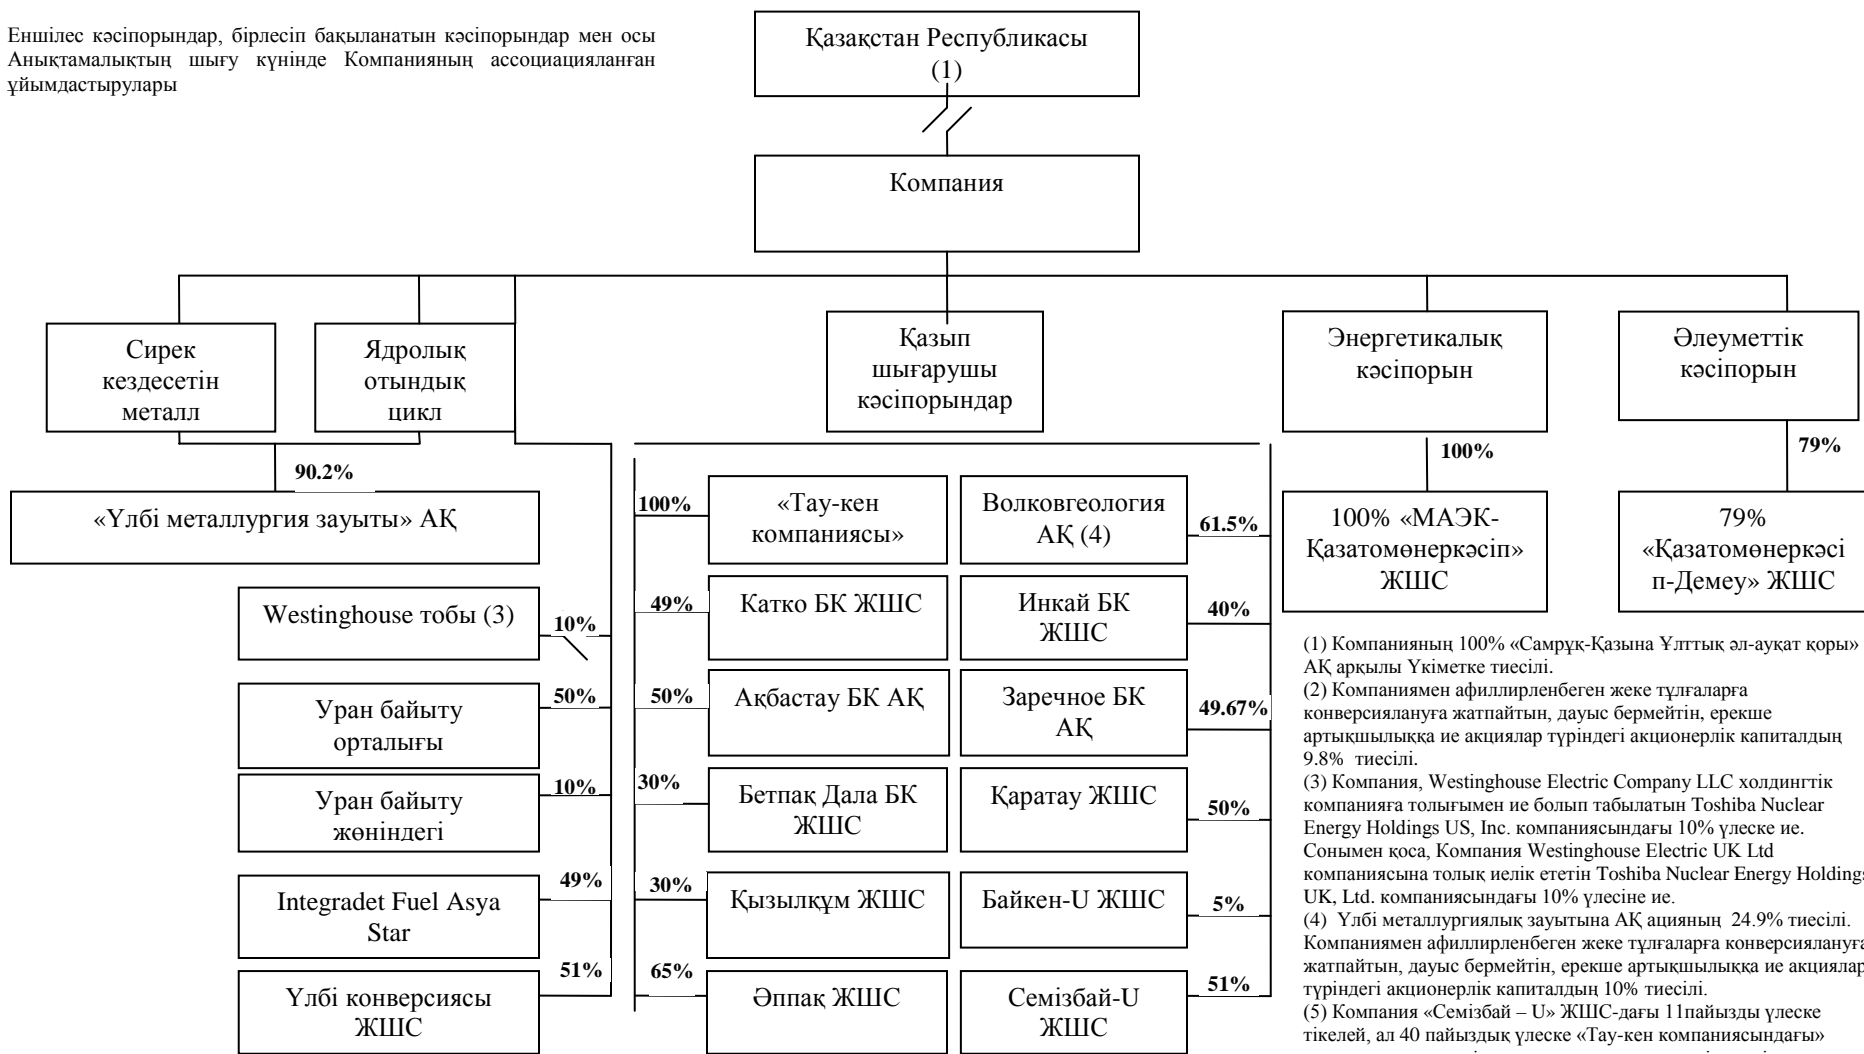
Еншілес кәсіпорындар, бірлесіп бақыланатын кәсіпорындар мен осы Анықтамалықтың шығу күнінде Компанияның ассоциацияланған ұйымдастырулары

Қазақстан Республикасы (1)

Компания

Сирек кездесетін металл

Ядролық отындық цикл

Қазып шығарушы кәсіпорындар

Энергетикалық кәсіпорын

Әлеуметтік кәсіпорын

90.2%

«Үлбі металлургия зауыты» АҚ

Westinghouse тобы (3)

10%

Уран байыту орталығы

50%

Уран байыту жөніндегі

10%

Integradet Fuel Asya Star

49%

Үлбі конверсиясы ЖШС

51%

100%

«Тау-кен компаниясы»

Волковгеология АҚ (4)

61.5%

49%

Катко БК ЖШС

Инкай БК ЖШС

40%

50%

Ақбастау БК АҚ

Заречное БК АҚ

49.67%

30%

Бетпақ Дала БК ЖШС

Қаратау ЖШС

50%

30%

Қызылқұм ЖШС

Байкен-U ЖШС

5%

65%

Әппақ ЖШС

Семізбай-U ЖШС

51%

100%

100% «МАЭК-Қазатомөнеркәсіп» ЖШС

79%

79% «Қазатомөнеркәсіп-Демеу» ЖШС

(1) Компанияның 100% «Самрұқ-Қазына Ұлттық әл-ауқат қоры» АҚ арқылы Үкіметке тиесілі.
(2) Компаниямен афиллирленбеген жеке тұлғаларға конверсиялануға жатпайтын, дауыс бермейтін, ерекше артықшылыққа ие акциялар түріндегі акционерлік капиталдың 9.8% тиесілі.
(3) Компания, Westinghouse Electric Company LLC холдингтік компанияға толығымен ие болып табылатын Toshiba Nuclear Energy Holdings US, Inc. компаниясындағы 10% үлеске ие. Сонымен қоса, Компания Westinghouse Electric UK Ltd компаниясына толық иелік ететін Toshiba Nuclear Energy Holdings UK, Ltd. компаниясындағы 10% үлесіне ие.
(4) Үлбі металлургиялық зауытына АҚ ацияның 24.9% тиесілі. Компаниямен афиллирленбеген жеке тұлғаларға конверсиялануға жатпайтын, дауыс бермейтін, ерекше артықшылыққа ие акциялар түріндегі акционерлік капиталдың 10% тиесілі.
(5) Компания «Семізбай – U» ЖШС-дағы 11пайызды үлеске тікелей, ал 40 пайыздық үлеске «Тау-кен компаниясындағы» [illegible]